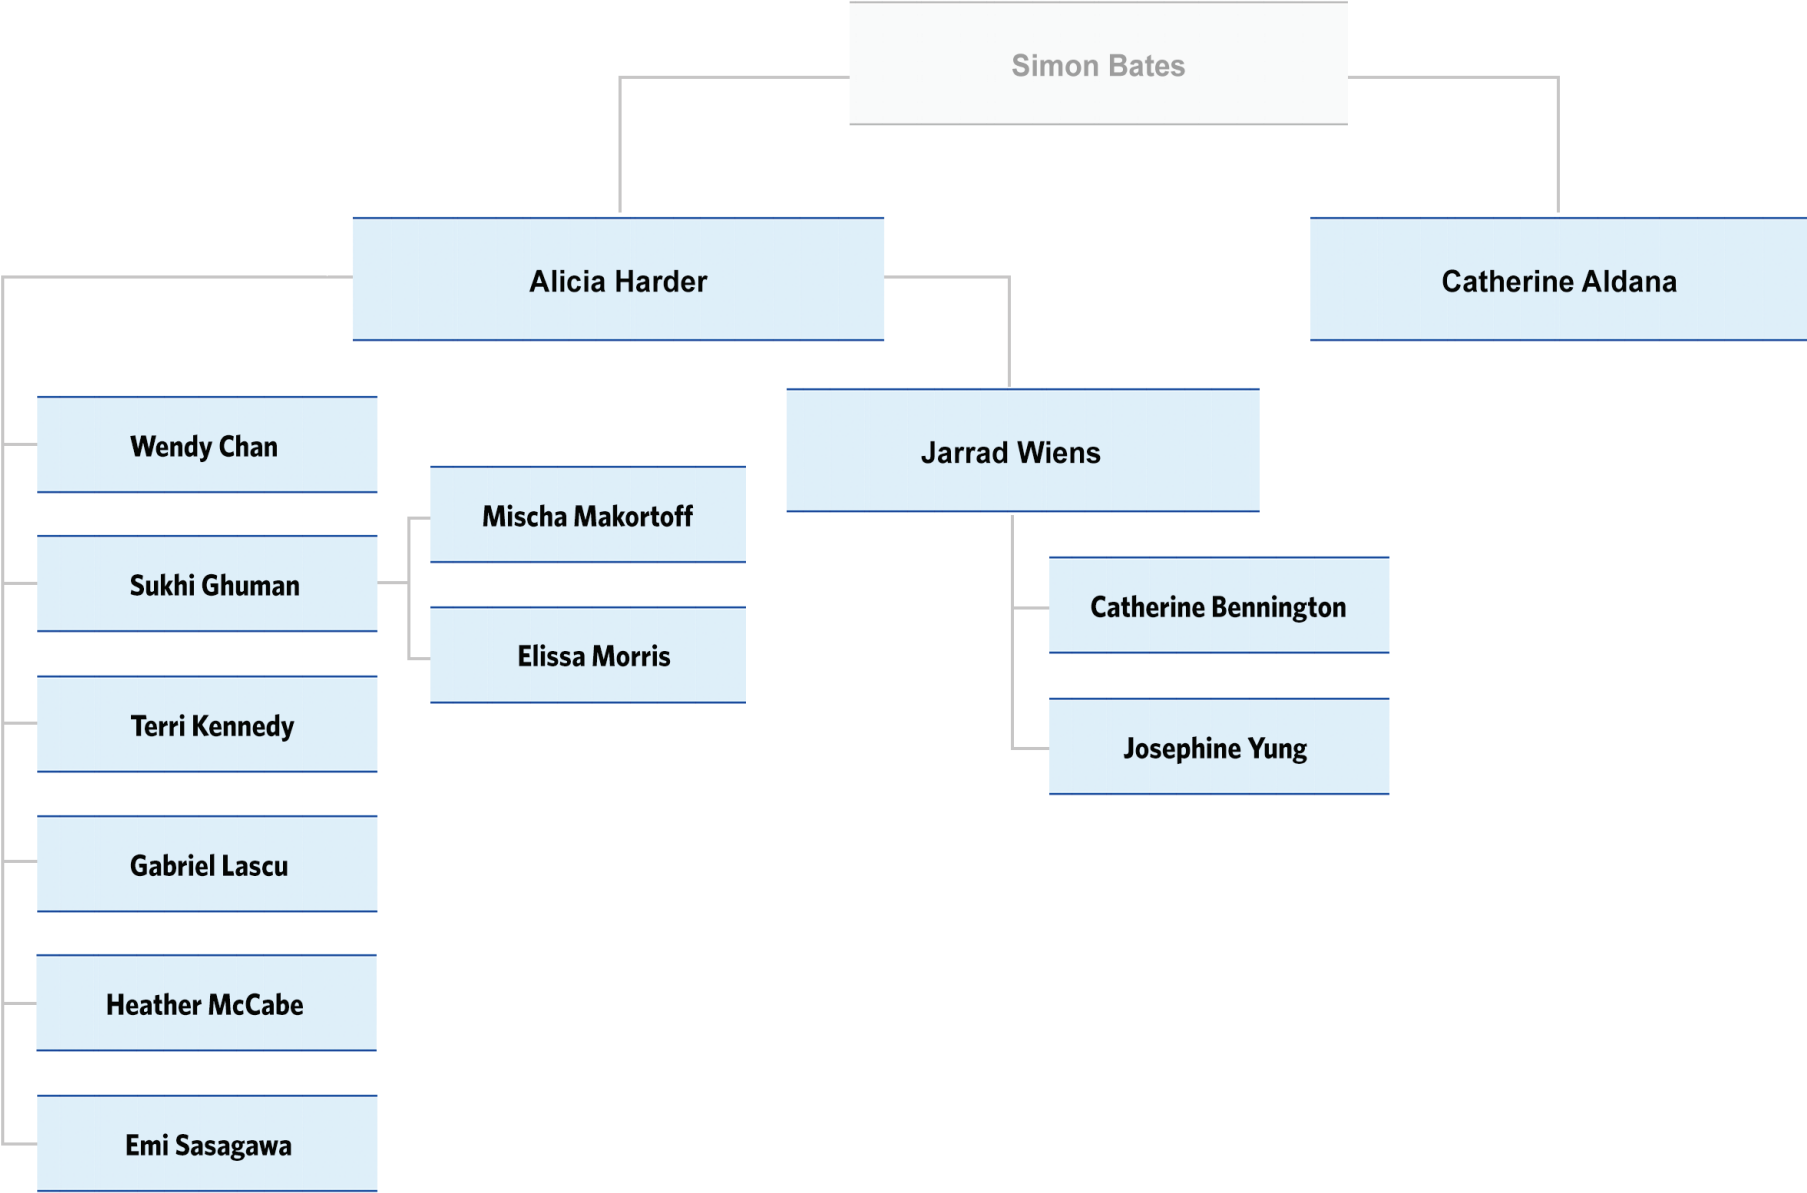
Simon Bates

Alicia Harder

Catherine Aldana

Jarrad Wiens

Wendy Chan

Sukhi Ghuman

Mischa Makortoff

Elissa Morris

Terri Kennedy

Gabriel Lascu

Heather McCabe

Emi Sasagawa

Catherine Bennington

Josephine Yung